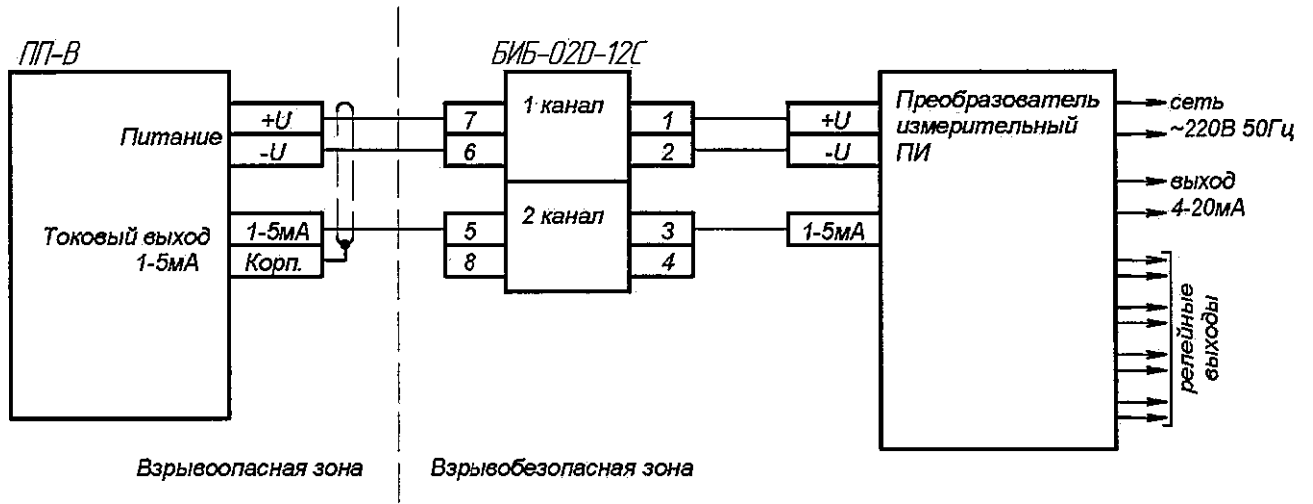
ПП-В

Питание
+U
-U

Токовый выход
1-5мА
1-5мА
Корп.

БИБ-02D-12С

7
6
5
8

1 канал
2 канал

1
2
3
4

+U
-U
1-5мА

Преобразователь измерительный ПИ

сеть
~220В 50Гц
выход
4-20мА
релейные выходы

Взрывоопасная зона
Взрывобезопасная зона